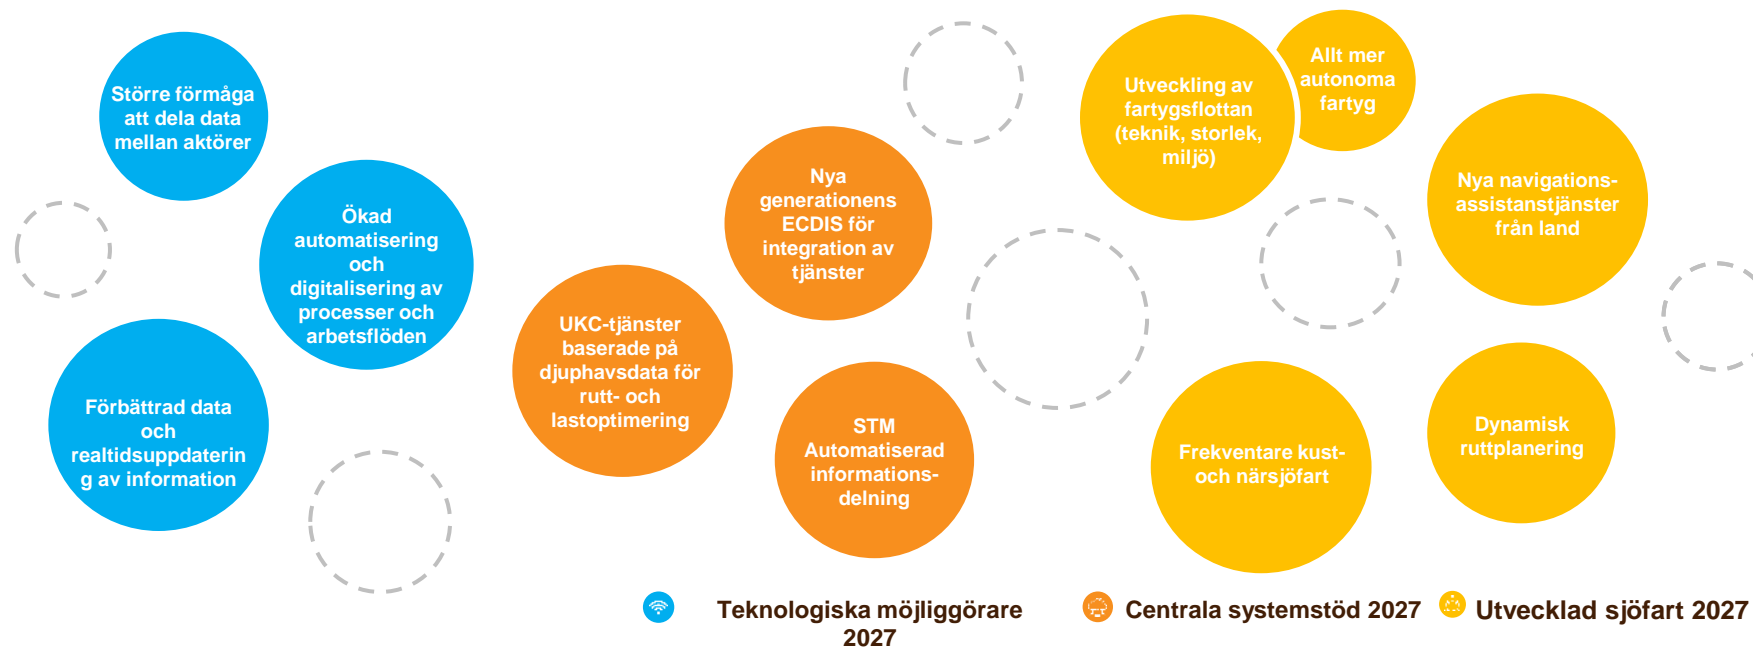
Större förmåga att dela data mellan aktörer

Ökad automatisering och digitalisering av processer och arbetsflöden

Förbättrad data och realtidsuppdaterin g av information

UKC-tjänster baserade på djuphavsdata för rutt- och lastoptimering

Nya generationens ECDIS för integration av tjänster

STM Automatiserad informations-delning

Utveckling av fartygsflottan (teknik, storlek, miljö)

Allt mer autonoma fartyg

Nya navigations-assistanstjänster från land

Frekventare kust- och närsjöfart

Dynamisk ruttplanering

Teknologiska möjliggörare 2027

Centrala systemstöd 2027

Utvecklad sjöfart 2027